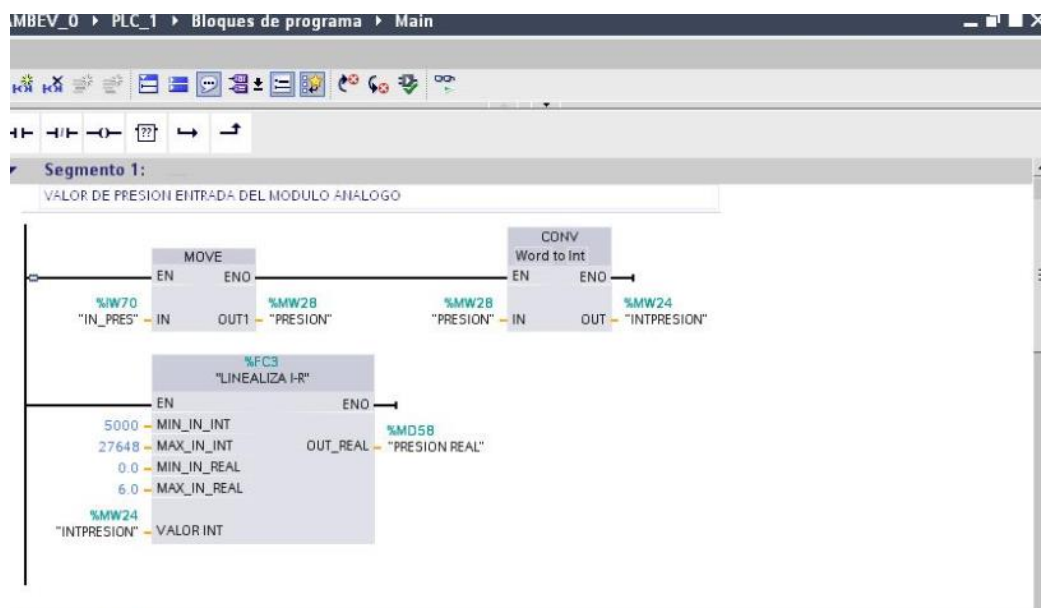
AMBEV_0 ▸ PLC_1 ▸ Bloques de programa ▸ Main

Segmento 1:
VALOR DE PRESION ENTRADA DEL MODULO ANALOGO

MOVE
EN ENO
%IW70
"IN_PRES" IN OUT1 %MW28 "PRESION"

CONV
Word to Int
EN ENO
%MW28
"PRESION" IN OUT %MW24 "INTPRESION"

%FC3
"LINEALIZA I-R"
EN ENO
5000 MIN_IN_INT
27648 MAX_IN_INT OUT_REAL %MD58 "PRESION REAL"
0.0 MIN_IN_REAL
6.0 MAX_IN_REAL
%MW24
"INTPRESION" VALOR INT